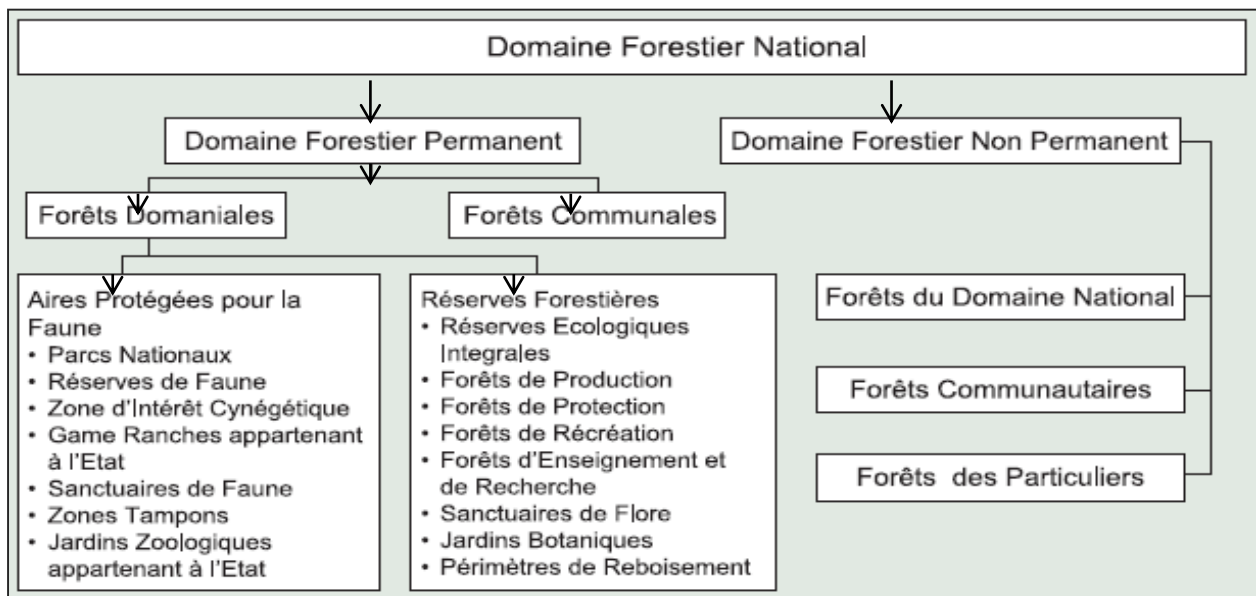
Domaine Forestier National

Domaine Forestier Permanent

Domaine Forestier Non Permanent

Forêts Domaniales

Forêts Communales

Aires Protégées pour la Faune
• Parcs Nationaux
• Réserves de Faune
• Zone d'Intérêt Cynégétique
• Game Ranches appartenant à l'Etat
• Sanctuaires de Faune
• Zones Tampons
• Jardins Zoologiques appartenant à l'Etat

Réserves Forestières
• Réserves Ecologiques Integrales
• Forêts de Production
• Forêts de Protection
• Forêts de Récréation
• Forêts d'Enseignement et de Recherche
• Sanctuaires de Flore
• Jardins Botaniques
• Périmètres de Reboisement

Forêts du Domaine National

Forêts Communautaires

Forêts des Particuliers